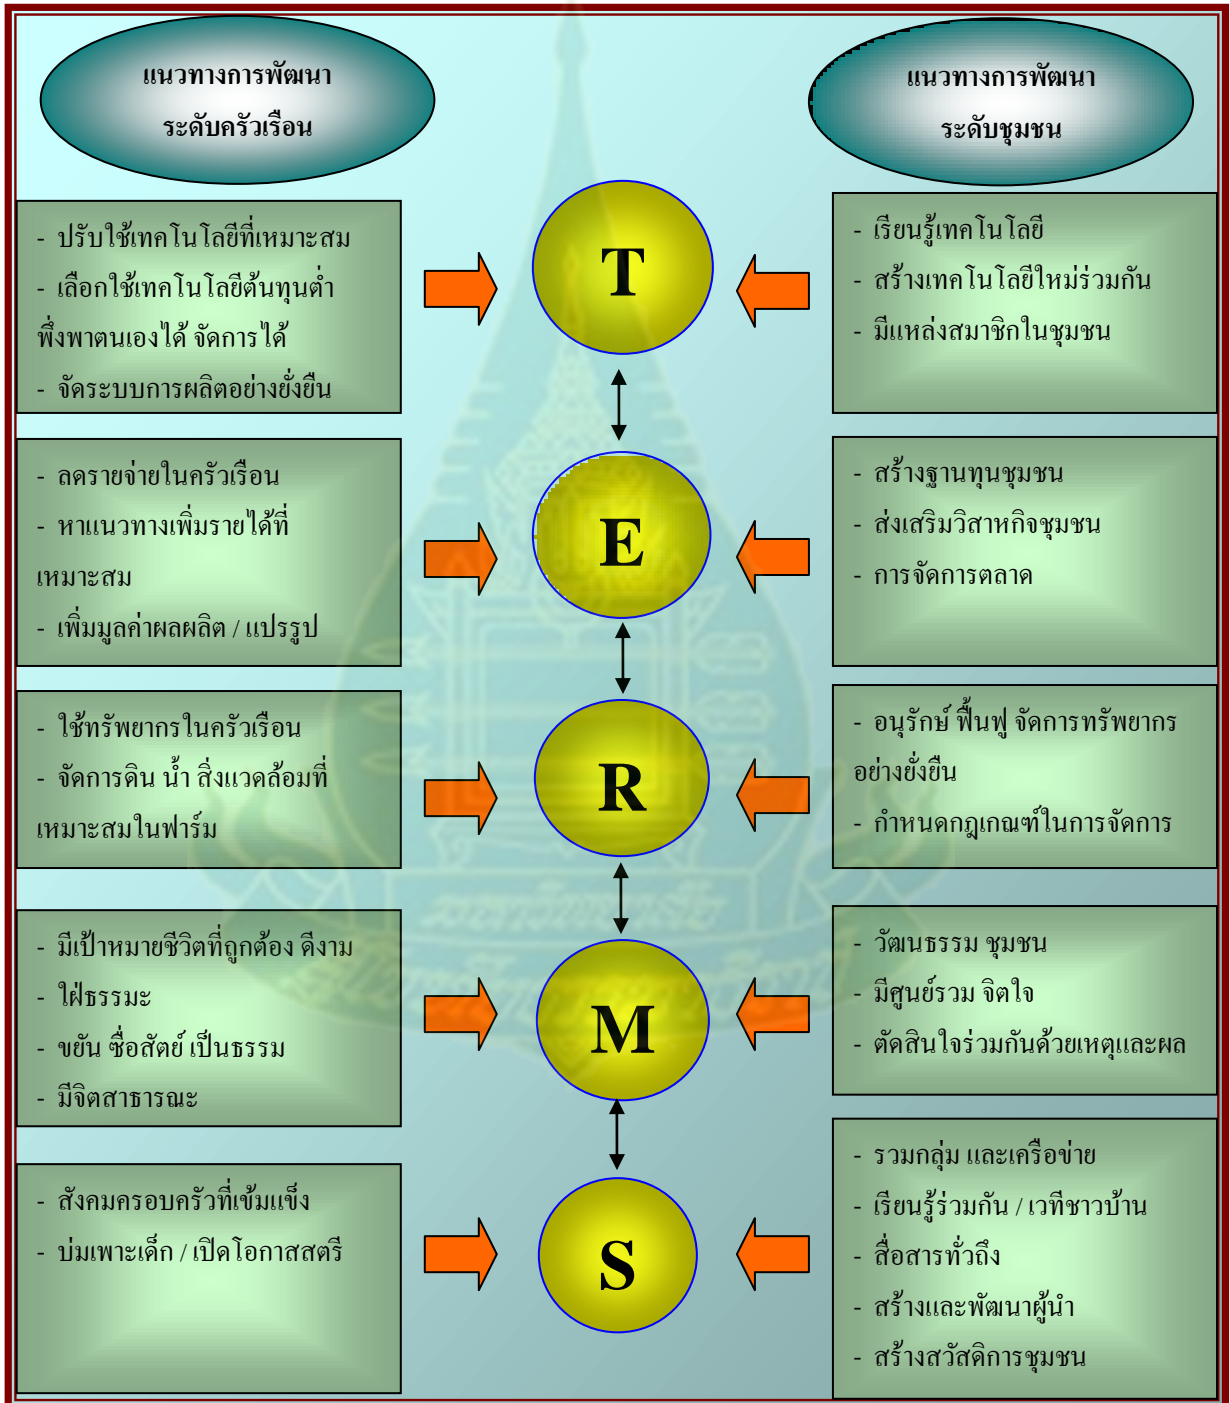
แนวทางการพัฒนา
ระดับครัวเรือน

แนวทางการพัฒนา
ระดับชุมชน

- ปรับใช้เทคโนโลยีที่เหมาะสม
- เลือกใช้เทคโนโลยีต้นทุนต่ำ พึ่งพาตนเองได้ จัดการได้
- จัดระบบการผลิตอย่างยั่งยืน

T

- เรียนรู้เทคโนโลยี
- สร้างเทคโนโลยีใหม่ร่วมกัน
- มีแหล่งสมาชิกในชุมชน

- ลดรายจ่ายในครัวเรือน
- หาแนวทางเพิ่มรายได้ที่เหมาะสม
- เพิ่มมูลค่าผลผลิต / แปรรูป

E

- สร้างฐานทุนชุมชน
- ส่งเสริมวิสาหกิจชุมชน
- การจัดการตลาด

- ใช้ทรัพยากรในครัวเรือน
- จัดการดิน น้ำ สิ่งแวดล้อมที่เหมาะสมในฟาร์ม

R

- อนุรักษ์ ฟื้นฟู จัดการทรัพยากรอย่างยั่งยืน
- กำหนดกฎเกณฑ์ในการจัดการ

- มีเป้าหมายชีวิตที่ถูกต้อง ดีงาม
- ใฝ่ธรรมะ
- ขยัน ซื่อสัตย์ เป็นธรรม
- มีจิตสาธารณะ

M

- วัฒนธรรม ชุมชน
- มีศูนย์รวม จิตใจ
- ตัดสินใจร่วมกันด้วยเหตุและผล

- สังคมครอบครัวที่เข้มแข็ง
- บ่มเพาะเด็ก / เปิดโอกาสสตรี

S

- รวมกลุ่ม และเครือข่าย
- เรียนรู้ร่วมกัน / เวทีชาวบ้าน
- สื่อสารทั่วถึง
- สร้างและพัฒนาผู้นำ
- สร้างสวัสดิการชุมชน